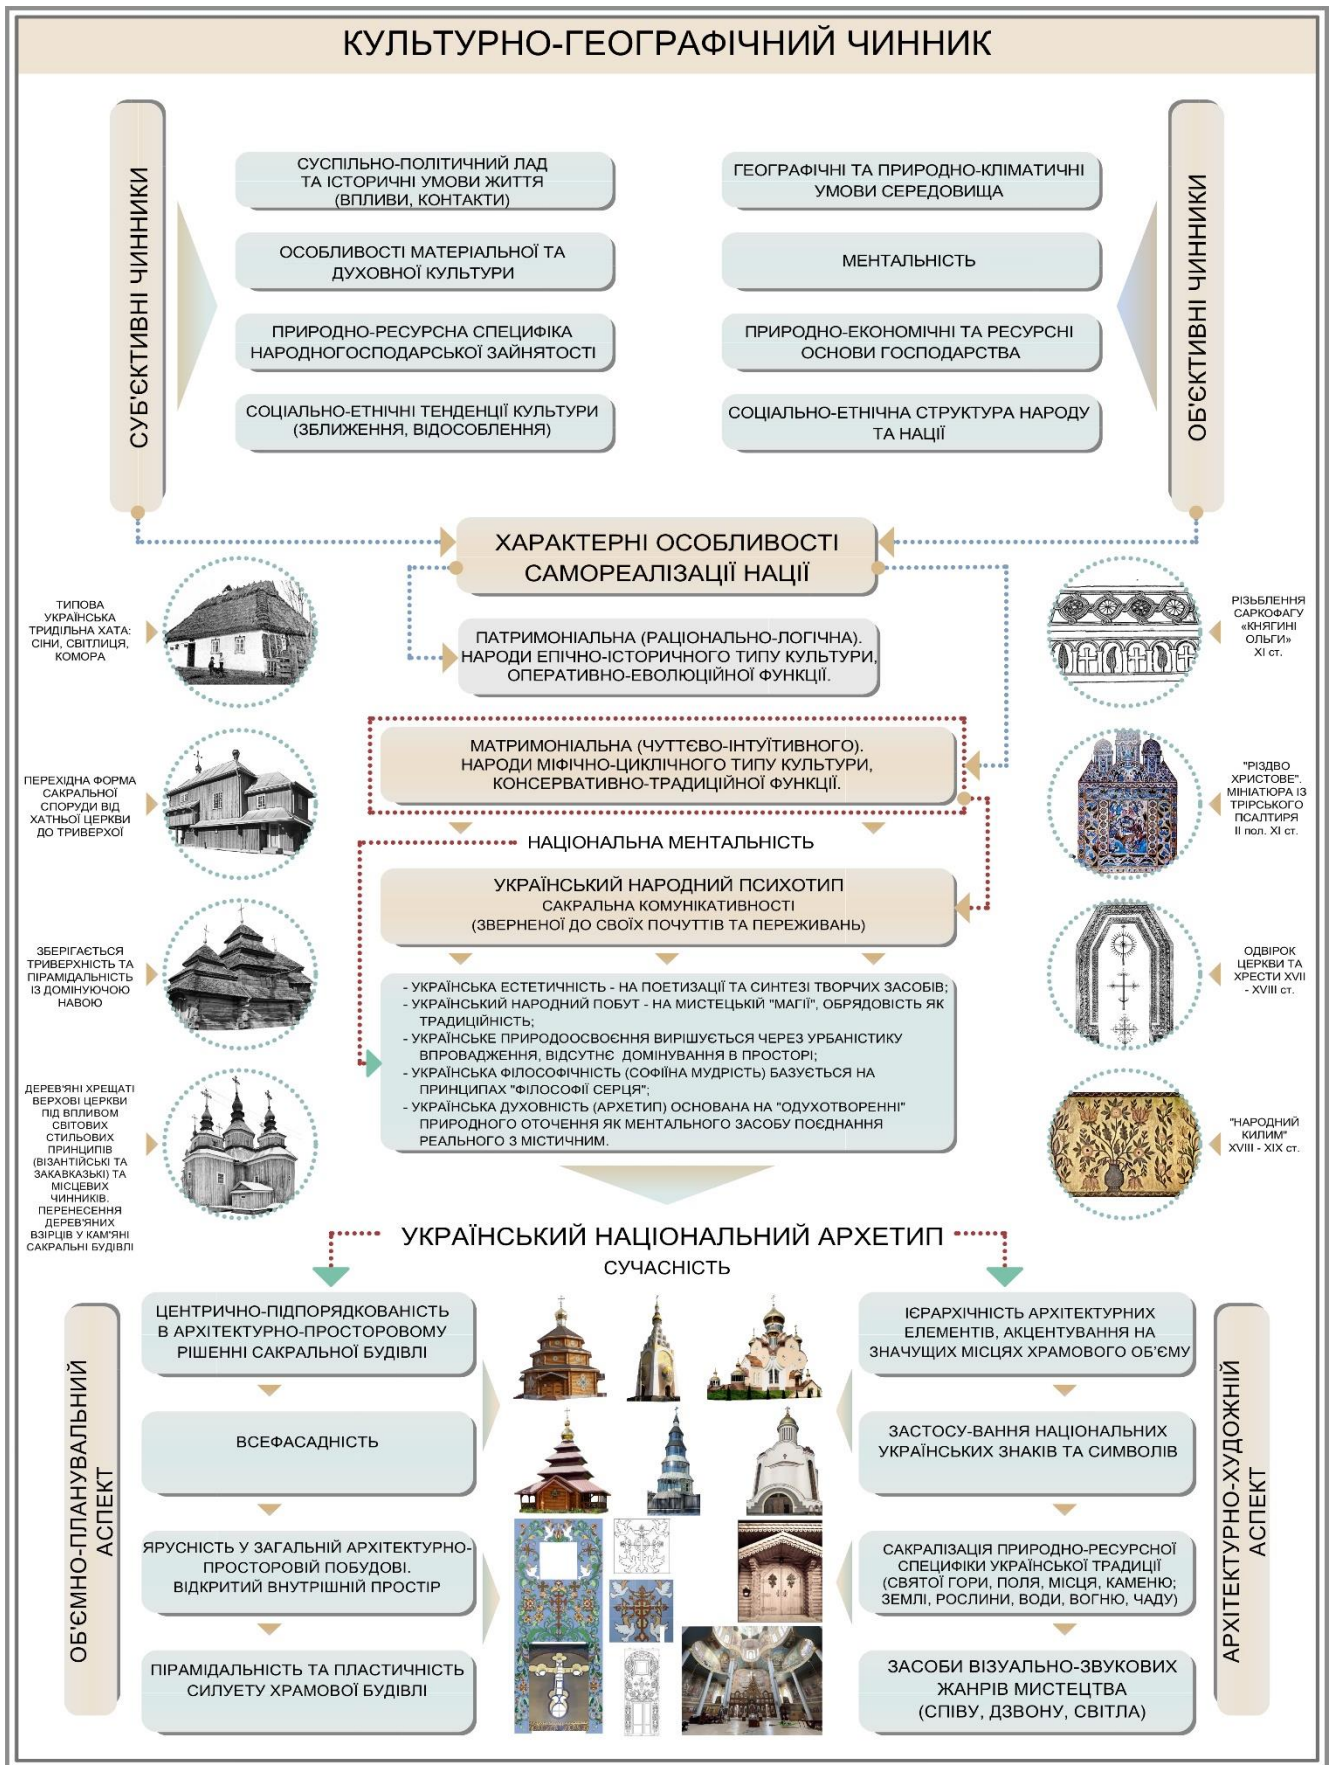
КУЛЬТУРНО-ГЕОГРАФІЧНИЙ ЧИННИК

СУБ'ЄКТИВНІ ЧИННИКИ

СУСПІЛЬНО-ПОЛІТИЧНИЙ ЛАД ТА ІСТОРИЧНІ УМОВИ ЖИТТЯ (ВПЛИВИ, КОНТАКТИ)

ОСОБЛИВОСТІ МАТЕРІАЛЬНОЇ ТА ДУХОВНОЇ КУЛЬТУРИ

ПРИРОДНО-РЕСУРСНА СПЕЦИФІКА НАРОДНОГОСПОДАРСЬКОЇ ЗАЙНЯТОСТІ

СОЦІАЛЬНО-ЕТНІЧНІ ТЕНДЕНЦІЇ КУЛЬТУРИ (ЗБЛИЖЕННЯ, ВІДОСОБЛЕННЯ)

ГЕОГРАФІЧНІ ТА ПРИРОДНО-КЛІМАТИЧНІ УМОВИ СЕРЕДОВИЩА

МЕНТАЛЬНІСТЬ

ПРИРОДНО-ЕКОНОМІЧНІ ТА РЕСУРСНІ ОСНОВИ ГОСПОДАРСТВА

СОЦІАЛЬНО-ЕТНІЧНА СТРУКТУРА НАРОДУ ТА НАЦІЇ

ОБ'ЄКТИВНІ ЧИННИКИ

ХАРАКТЕРНІ ОСОБЛИВОСТІ САМОРЕАЛІЗАЦІЇ НАЦІЇ

ТИПОВА УКРАЇНСЬКА ТРИДІЛЬНА ХАТА: СІНИ, СВІТЛИЦЯ, КОМОРА

ПАТРИМОНІАЛЬНА (РАЦІОНАЛЬНО-ЛОГІЧНА). НАРОДИ ЕПІЧНО-ІСТОРИЧНОГО ТИПУ КУЛЬТУРИ, ОПЕРАТИВНО-ЕВОЛЮЦІЙНОЇ ФУНКЦІЇ.

РІЗЬБЛЕННЯ САРКОФАГУ «КНЯГИНІ ОЛЬГИ» XI ст.

ПЕРЕХІДНА ФОРМА САКРАЛЬНОЇ СПОРУДИ ВІД ХАТНЬОЇ ЦЕРКВИ ДО ТРИВЕРХОЇ

МАТРИМОНІАЛЬНА (ЧУТТЄВО-ІНТУЇТИВНОГО). НАРОДИ МІФІЧНО-ЦИКЛІЧНОГО ТИПУ КУЛЬТУРИ, КОНСЕРВАТИВНО-ТРАДИЦІЙНОЇ ФУНКЦІЇ.

"РІЗДВО ХРИСТОВЕ". МІНІАТЮРА ІЗ ТРІРСЬКОГО ПСАЛТИРЯ ІІ пол. XI ст.

НАЦІОНАЛЬНА МЕНТАЛЬНІСТЬ

УКРАЇНСЬКИЙ НАРОДНИЙ ПСИХОТИП САКРАЛЬНА КОМУНІКАТИВНОСТІ (ЗВЕРНЕНОЇ ДО СВОЇХ ПОЧУТТІВ ТА ПЕРЕЖИВАНЬ)

ЗБЕРІГАЄТЬСЯ ТРИВЕРХНІСТЬ ТА ПІРАМІДАЛЬНІСТЬ ІЗ ДОМІНУЮЧОЮ НАВОЮ

ОДВІРОК ЦЕРКВИ ТА ХРЕСТИ XVII - XVIII ст.

- УКРАЇНСЬКА ЕСТЕТИЧНІСТЬ - НА ПОЕТИЗАЦІЇ ТА СИНТЕЗІ ТВОРЧИХ ЗАСОБІВ;
- УКРАЇНСЬКИЙ НАРОДНИЙ ПОБУТ - НА МИСТЕЦЬКІЙ "МАГІЇ", ОБРЯДОВІСТЬ ЯК ТРАДИЦІЙНІСТЬ;
- УКРАЇНСЬКЕ ПРИРОДООСВОЄННЯ ВИРІШУЄТЬСЯ ЧЕРЕЗ УРБАНІСТИКУ ВПРОВАДЖЕННЯ, ВІДСУТНЄ ДОМІНУВАННЯ В ПРОСТОРІ;
- УКРАЇНСЬКА ФІЛОСОФІЧНІСТЬ (СОФІЇНА МУДРІСТЬ) БАЗУЄТЬСЯ НА ПРИНЦИПАХ "ФІЛОСОФІЇ СЕРЦЯ";
- УКРАЇНСЬКА ДУХОВНІСТЬ (АРХЕТИП) ОСНОВАНА НА "ОДУХОТВОРЕННІ" ПРИРОДНОГО ОТОЧЕННЯ ЯК МЕНТАЛЬНОГО ЗАСОБУ ПОЄДНАННЯ РЕАЛЬНОГО З МІСТИЧНИМ.

ДЕРЕВ'ЯНІ ХРЕЩАТІ ВЕРХОВІ ЦЕРКВИ ПІД ВПЛИВОМ СВІТОВИХ СТИЛЬОВИХ ПРИНЦИПІВ (ВІЗАНТІЙСЬКІ ТА ЗАКАВКАЗЬКІ) ТА МІСЦЕВИХ ЧИННИКІВ. ПЕРЕНЕСЕННЯ ДЕРЕВ'ЯНИХ ВЗІРЦІВ У КАМ'ЯНІ САКРАЛЬНІ БУДІВЛІ

"НАРОДНИЙ КИЛИМ" XVIII - XIX ст.

УКРАЇНСЬКИЙ НАЦІОНАЛЬНИЙ АРХЕТИП

СУЧАСНІСТЬ

ОБ'ЄМНО-ПЛАНУВАЛЬНИЙ АСПЕКТ

ЦЕНТРИЧНО-ПІДПОРЯДКОВАНІСТЬ В АРХІТЕКТУРНО-ПРОСТОРОВОМУ РІШЕННІ САКРАЛЬНОЇ БУДІВЛІ

ВСЕФАСАДНІСТЬ

ЯРУСНІСТЬ У ЗАГАЛЬНИЙ АРХІТЕКТУРНО-ПРОСТОРОВІЙ ПОБУДОВІ. ВІДКРИТИЙ ВНУТРІШНІЙ ПРОСТІР

ПІРАМІДАЛЬНІСТЬ ТА ПЛАСТИЧНІСТЬ СИЛУЕТУ ХРАМОВОЇ БУДІВЛІ

ІЄРАРХІЧНІСТЬ АРХІТЕКТУРНИХ ЕЛЕМЕНТІВ, АКЦЕНТУВАННЯ НА ЗНАЧУЩИХ МІСЦЯХ ХРАМОВОГО ОБ'ЄМУ

ЗАСТОСУ-ВАННЯ НАЦІОНАЛЬНИХ УКРАЇНСЬКИХ ЗНАКІВ ТА СИМВОЛІВ

САКРАЛІЗАЦІЯ ПРИРОДНО-РЕСУРСНОЇ СПЕЦИФІКИ УКРАЇНСЬКОЇ ТРАДИЦІЇ (СВЯТОЇ ГОРИ, ПОЛЯ, МІСЦЯ, КАМЕНЮ; ЗЕМЛІ, РОСЛИНИ, ВОДИ, ВОГНЮ, ЧАДУ)

ЗАСОБИ ВІЗУАЛЬНО-ЗВУКОВИХ ЖАНРІВ МИСТЕЦТВА (СПІВУ, ДЗВОНУ, СВІТЛА)

АРХІТЕКТУРНО-ХУДОЖНІЙ АСПЕКТ